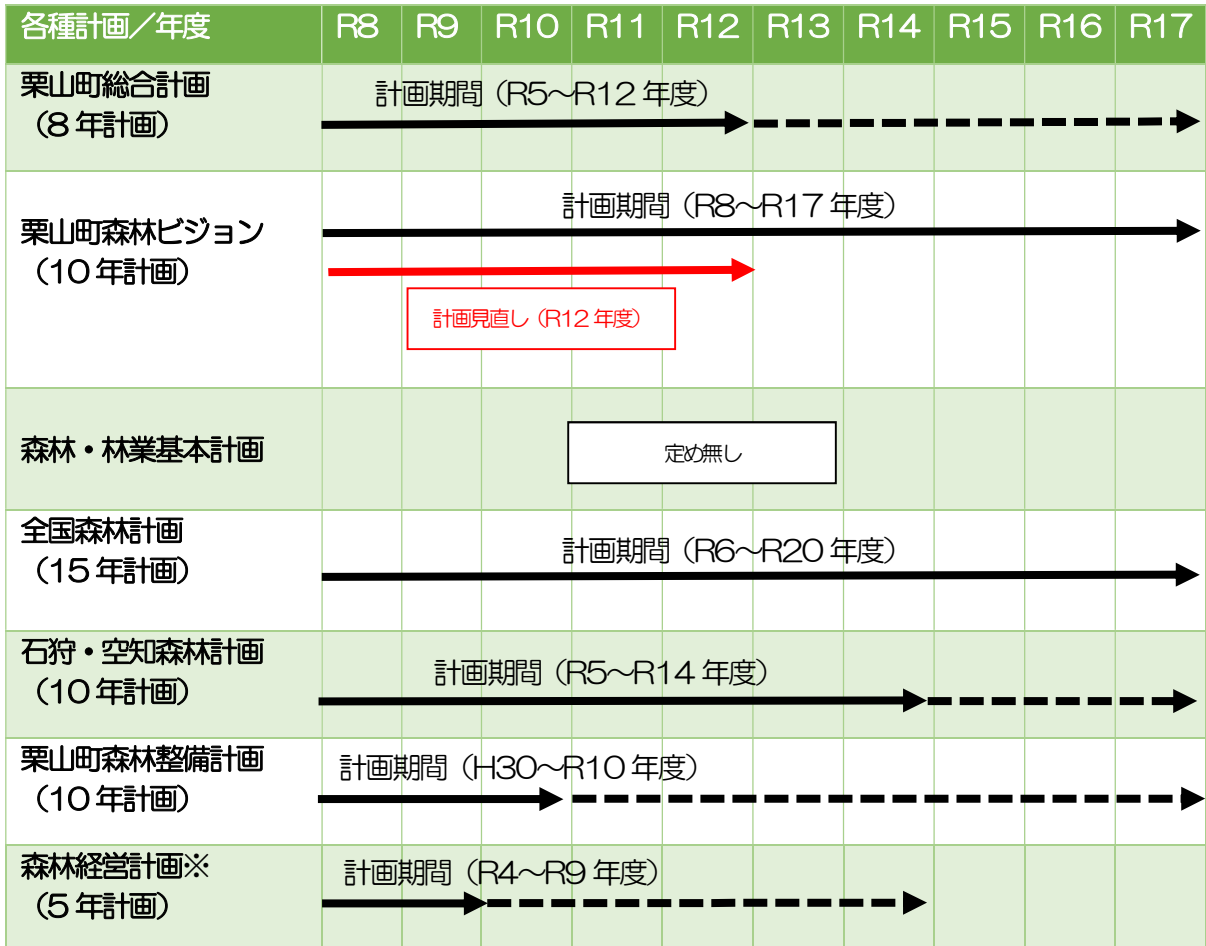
| 各種計画／年度 | R8 | R9 | R10 | R11 | R12 | R13 | R14 | R15 | R16 | R17 |
|---|---|---|---|---|---|---|---|---|---|---|
| 栗山町総合計画（8年計画） | 計画期間（R5～R12年度） | | | | | | | | | |
| 栗山町森林ビジョン（10年計画） | 計画期間（R8～R17年度） 計画見直し（R12年度） | | | | | | | | | |
| 森林・林業基本計画 | 定め無し | | | | | | | | | |
| 全国森林計画（15年計画） | 計画期間（R6～R20年度） | | | | | | | | | |
| 石狩・空知森林計画（10年計画） | 計画期間（R5～R14年度） | | | | | | | | | |
| 栗山町森林整備計画（10年計画） | 計画期間（H30～R10年度） | | | | | | | | | |
| 森林経営計画※（5年計画） | 計画期間（R4～R9年度） | | | | | | | | | |